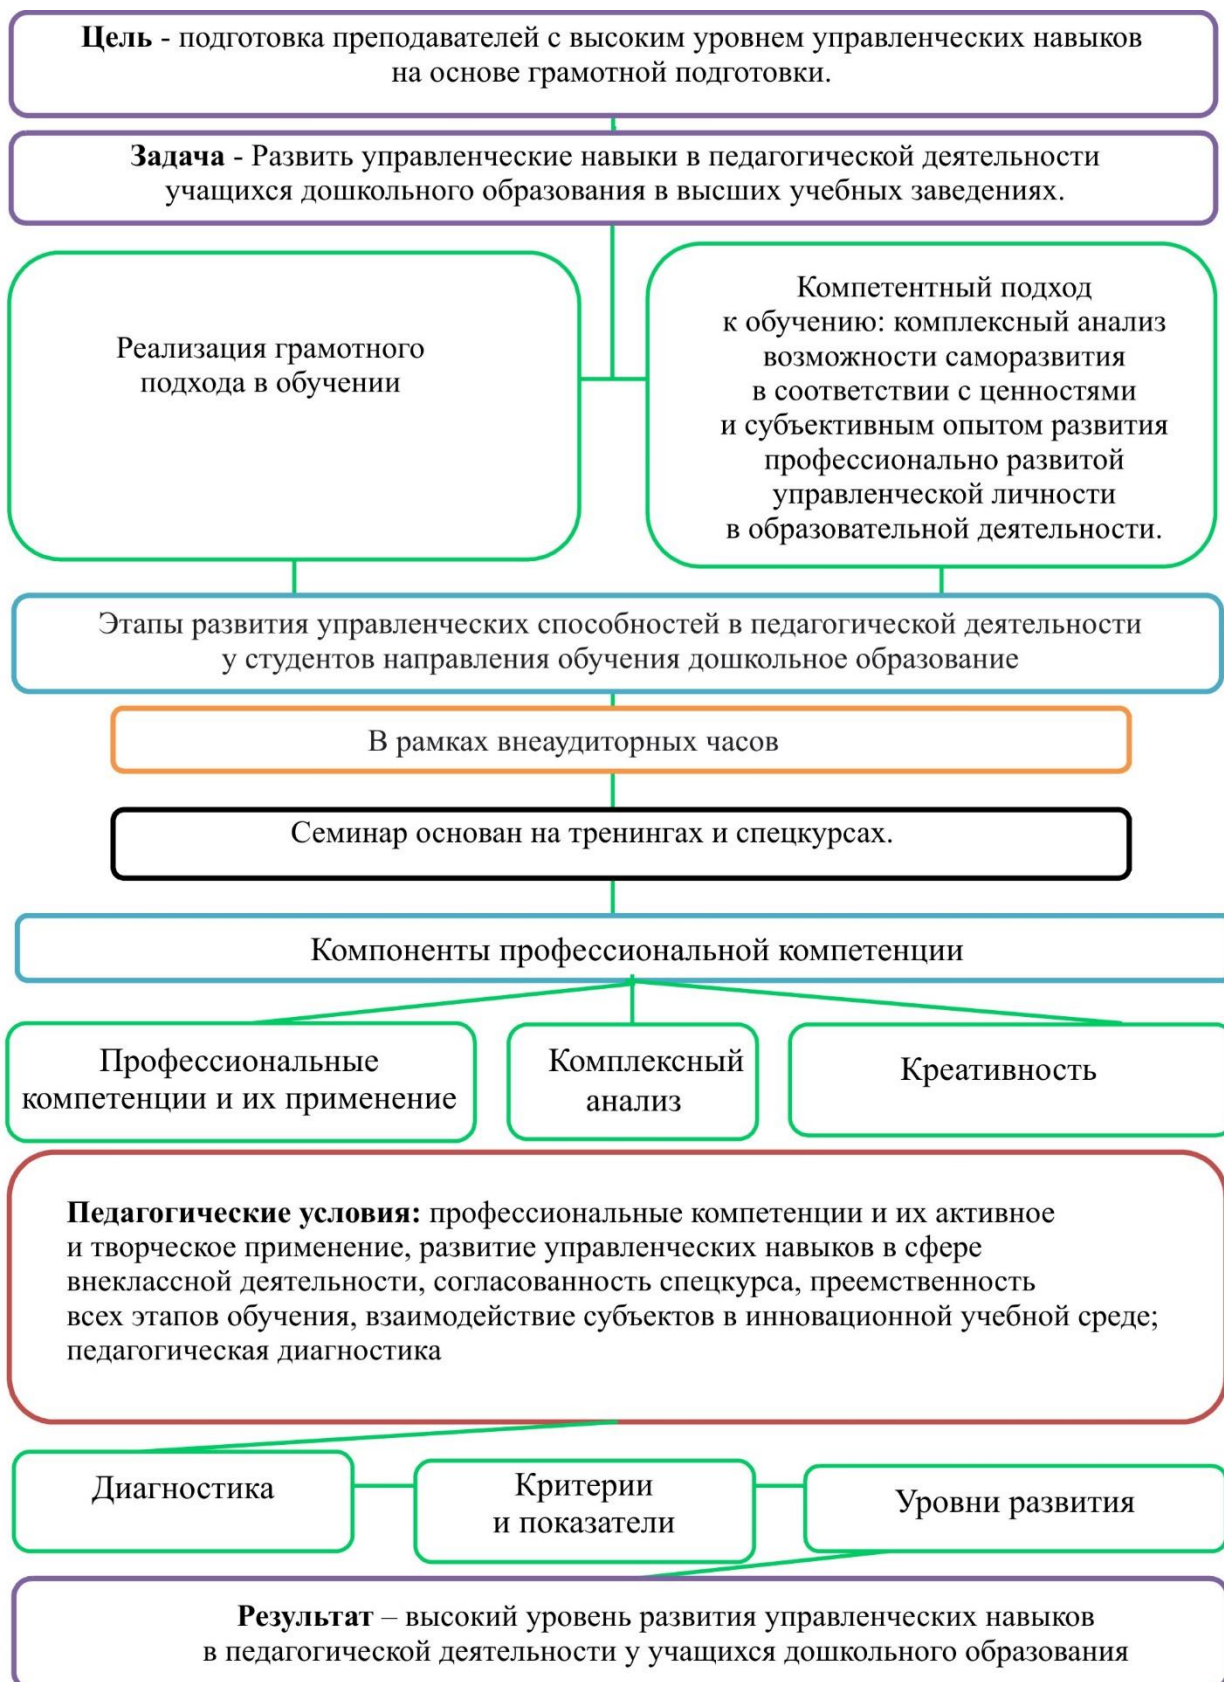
**Цель** - подготовка преподавателей с высоким уровнем управленческих навыков на основе грамотной подготовки.

**Задача** - Развить управленческие навыки в педагогической деятельности учащихся дошкольного образования в высших учебных заведениях.

Реализация грамотного подхода в обучении

Компетентный подход к обучению: комплексный анализ возможности саморазвития в соответствии с ценностями и субъективным опытом развития профессионально развитой управленческой личности в образовательной деятельности.

Этапы развития управленческих способностей в педагогической деятельности у студентов направления обучения дошкольное образование

В рамках внеаудиторных часов

Семинар основан на тренингах и спецкурсах.

Компоненты профессиональной компетенции

Профессиональные компетенции и их применение

Комплексный анализ

Креативность

**Педагогические условия:** профессиональные компетенции и их активное и творческое применение, развитие управленческих навыков в сфере внеклассной деятельности, согласованность спецкурса, преемственность всех этапов обучения, взаимодействие субъектов в инновационной учебной среде; педагогическая диагностика

Диагностика

Критерии и показатели

Уровни развития

**Результат** – высокий уровень развития управленческих навыков в педагогической деятельности у учащихся дошкольного образования